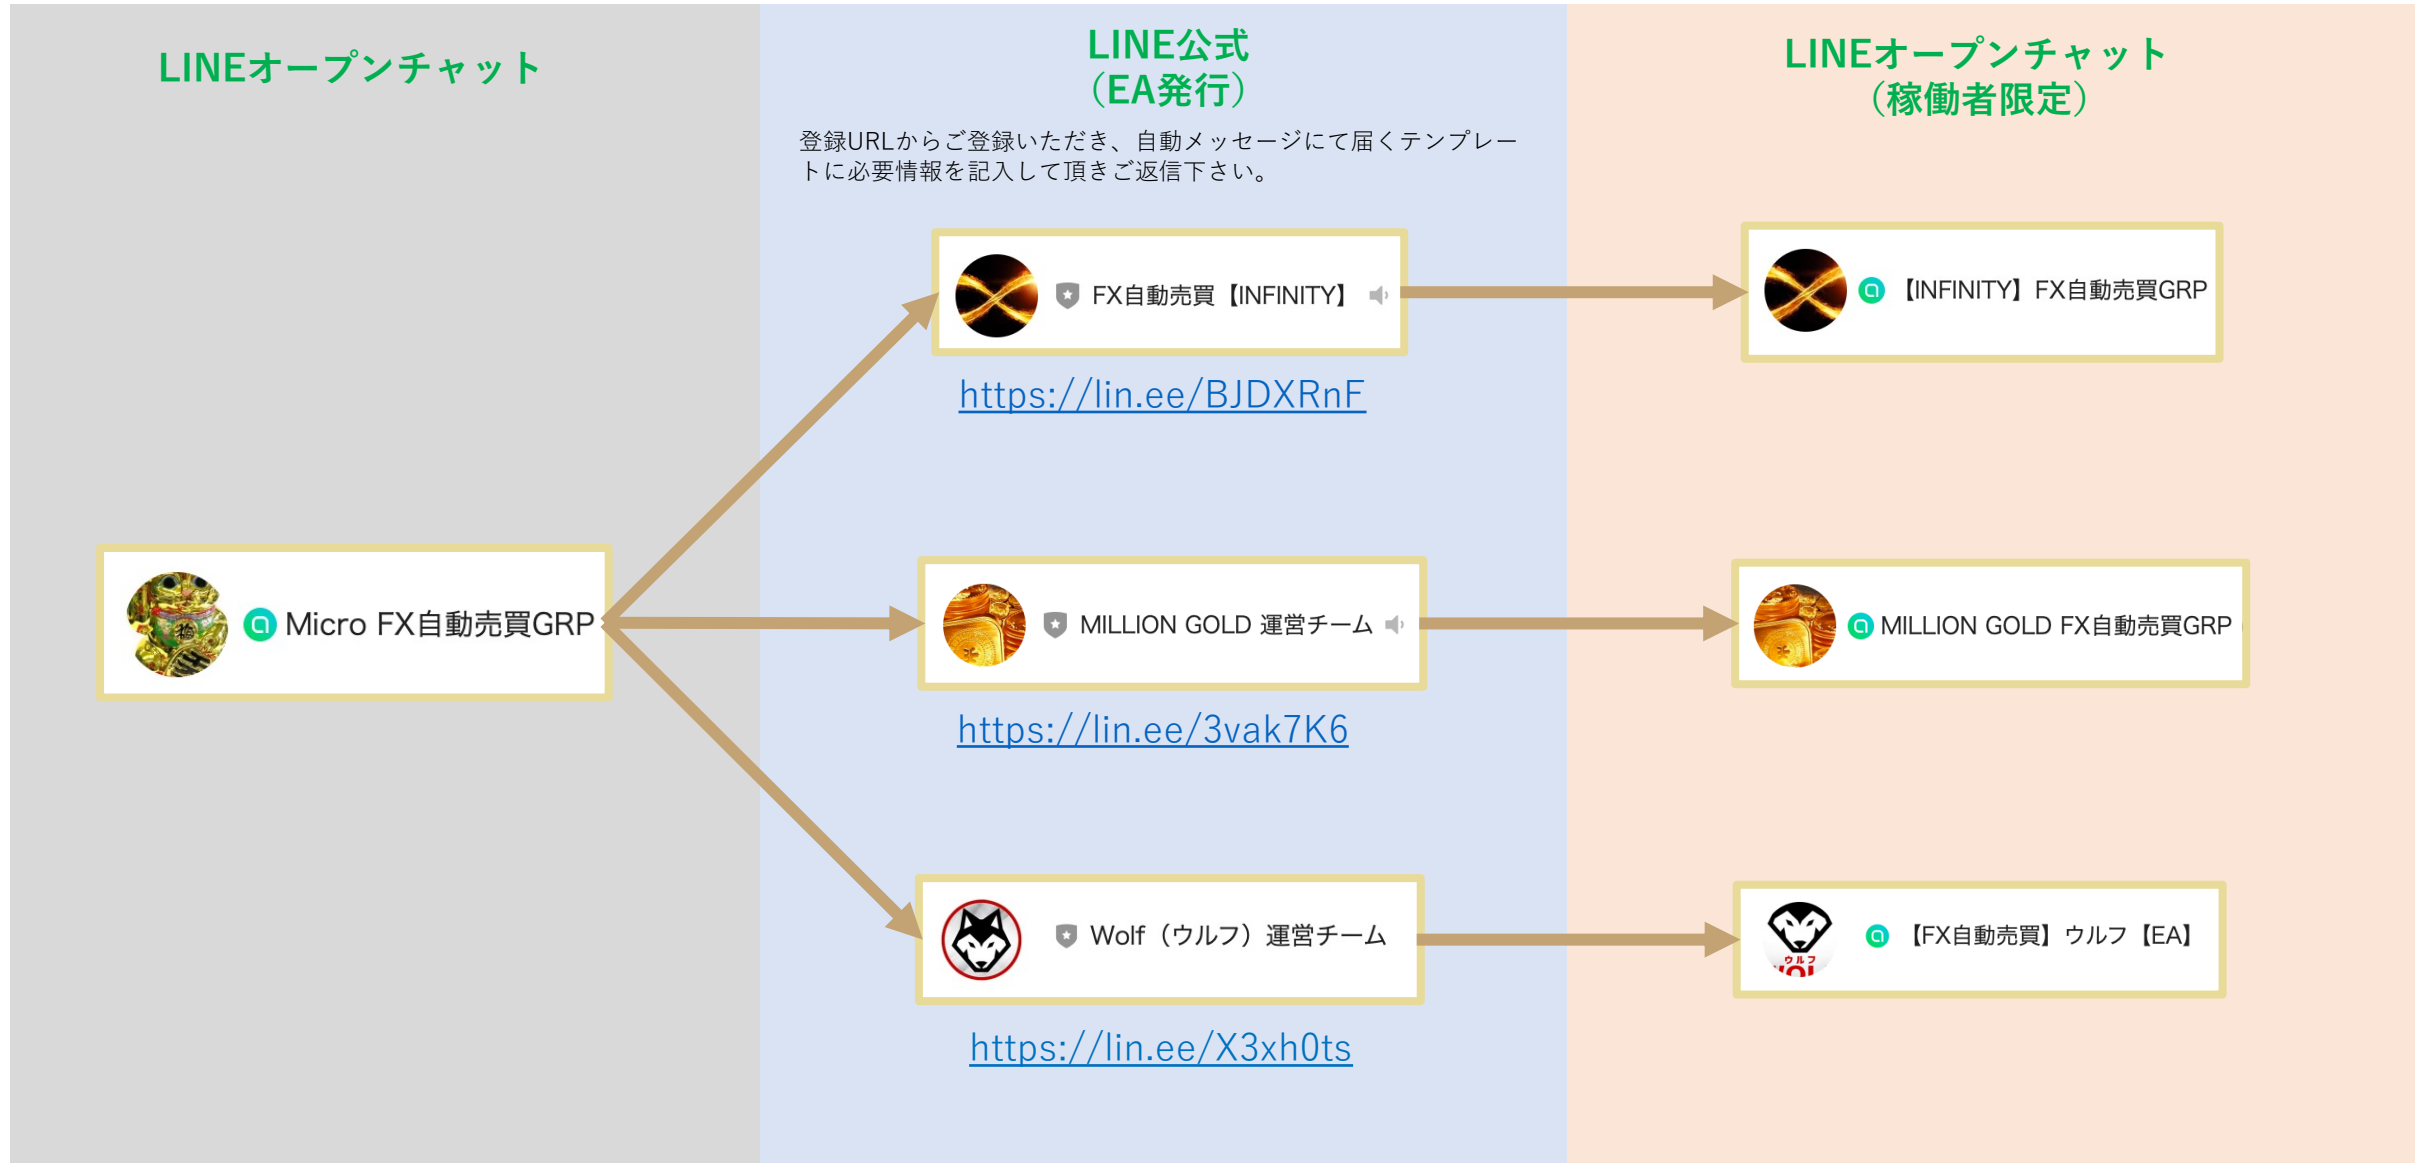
LINEオープンチャット

Micro FX自動売買GRP

LINE公式
（EA発行）

登録URLからご登録いただき、自動メッセージにて届くテンプレートに必要情報を記入して頂きご返信下さい。

FX自動売買【INFINITY】

https://lin.ee/BJDXRnF

MILLION GOLD 運営チーム

https://lin.ee/3vak7K6

Wolf（ウルフ）運営チーム

https://lin.ee/X3xh0ts

LINEオープンチャット
（稼働者限定）

【INFINITY】FX自動売買GRP

MILLION GOLD FX自動売買GRP

【FX自動売買】ウルフ【EA】